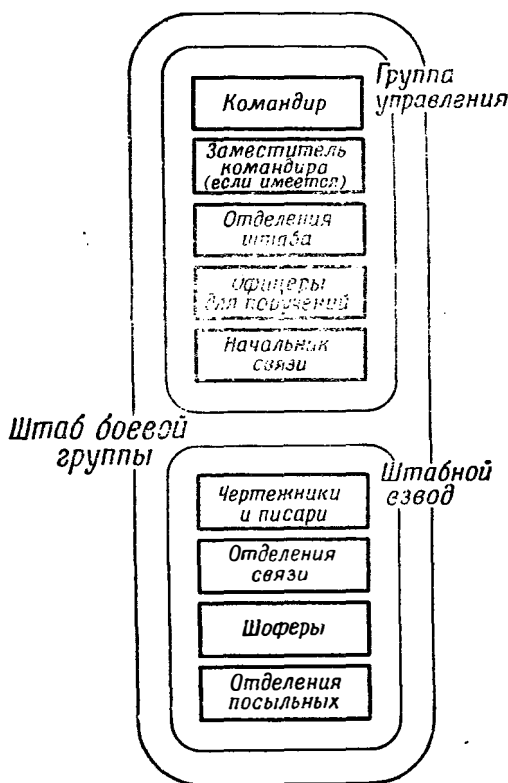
Группа управления

Командир

Заместитель командира (если имеется)

Отделения штаба

Офицеры для поручений

Начальник связи

Штаб боевой группы

Штабной взвод

Чертежники и писари

Отделения связи

Шоферы

Отделения посыльных